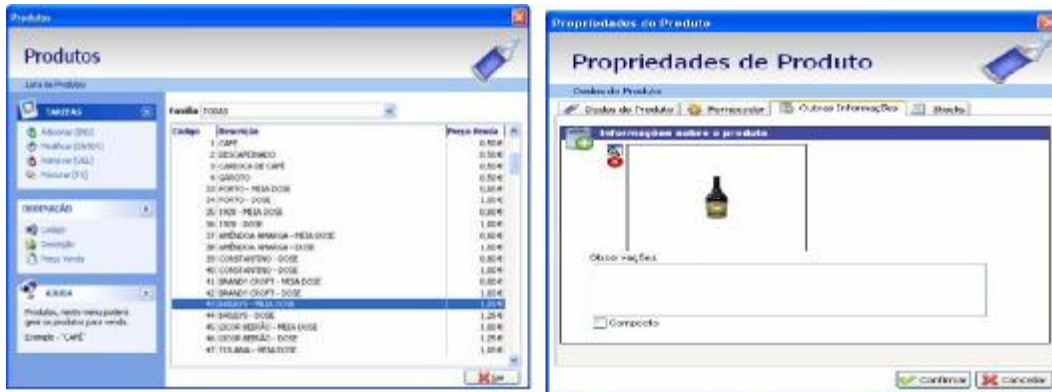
Produtos

Produtos

Lista de Produtos

TAREFAS

Adicionar (INS)
Modificar (ENTER)
Remover (DEL)
Pesquisar (F3)

ORDENAÇÃO

Código
Descrição
Preço Venda

AJUDA

Produtos, neste menu poderá gerir os produtos para venda.
Exemplo - "CAFÉ"

Família TODAS

| Código | Descrição | Preço Venda |
|---|---|---|
| 1 | CAFÉ | 0,50 € |
| 2 | DESCAFEINADO | 0,50 € |
| 3 | CARIOCA DE CAFÉ | 0,50 € |
| 4 | GAROTO | 0,50 € |
| 23 | PORTO - MEIA DOSE | 0,60 € |
| 24 | PORTO - DOSE | 1,00 € |
| 25 | 1920 - MEIA DOSE | 0,60 € |
| 26 | 1920 - DOSE | 1,00 € |
| 27 | AMÊNDOA AMARGA - MEIA DOSE | 0,60 € |
| 28 | AMÊNDOA AMARGA - DOSE | 1,00 € |
| 39 | CONSTANTINO - DOSE | 0,60 € |
| 40 | CONSTANTINO - DOSE | 1,00 € |
| 41 | BRANDY CROFT - MEIA DOSE | 0,60 € |
| 42 | BRANDY CROFT - DOSE | 1,00 € |
| 43 | BAILEYS - MEIA DOSE | 1,00 € |
| 44 | BAILEYS - DOSE | 1,25 € |
| 45 | LICOR BEIRÃO - MEIA DOSE | 1,00 € |
| 46 | LICOR BEIRÃO - DOSE | 1,25 € |
| 47 | TOLAINA - MEIA DOSE | 1,00 € |

Sair

Propriedades do Produto

Propriedades de Produto

Dados do Produto

Dados do Produto | Fornecedor | Outras Informações | Stock

Informações sobre o produto

Observações

Composto

Confirmar | Cancelar